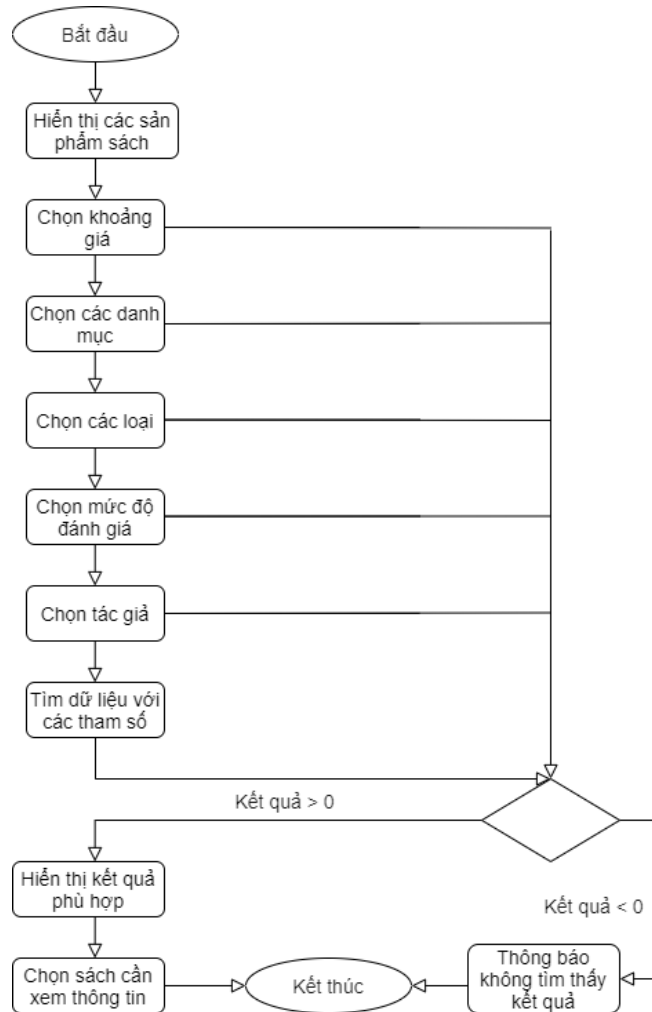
Bắt đầu

Hiển thị các sản phẩm sách

Chọn khoảng giá

Chọn các danh mục

Chọn các loại

Chọn mức độ đánh giá

Chọn tác giả

Tìm dữ liệu với các tham số

Kết quả > 0

Hiển thị kết quả phù hợp

Kết quả < 0

Chọn sách cần xem thông tin

Kết thúc

Thông báo không tìm thấy kết quả